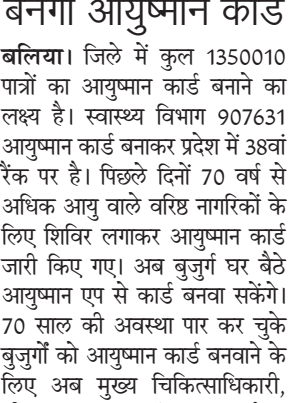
बनेगा आयुष्मान कार्ड

बलिया। जिले में कुल 1350010 पात्रों का आयुष्मान कार्ड बनाने का लक्ष्य है। स्वास्थ्य विभाग 907631 आयुष्मान कार्ड बनाकर प्रदेश में 38वां रैंक पर है। पिछले दिनों 70 वर्ष से अधिक आयु वाले वरिष्ठ नागरिकों के लिए शिविर लगाकर आयुष्मान कार्ड जारी किए गए। अब बुजुर्ग घर बैठे आयुष्मान एप से कार्ड बनवा सकेंगे। 70 साल की अवस्था पार कर चुके बुजुर्गों को आयुष्मान कार्ड बनवाने के लिए अब मुख्य चिकित्साधिकारी, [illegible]